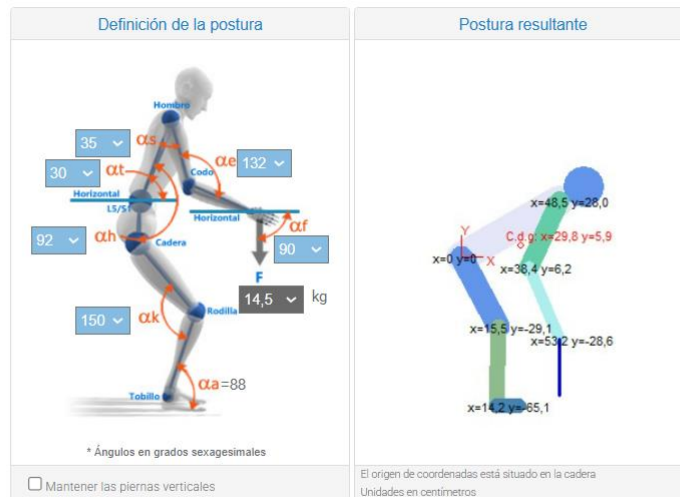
Definición de la postura

Hombro
35
αs
αe
132
Codo
30
αt
Horizontal
L5/S1
Horizontal
αf
92
αh
Cadera
90
F
14,5
kg
150
αk
Rodilla
αa=88
Tobillo

* Ángulos en grados sexagesimales

Mantener las piernas verticales

Postura resultante

x=48,5 y=28,0
Y
C.d.g: x=29,8 y=5,9
x=0 y=0
X
x=38,4 y=6,2
x=15,5 y=-29,1
x=53,2 y=-28,6
x=14,2 y=-65,1

El origen de coordenadas está situado en la cadera
Unidades en centímetros